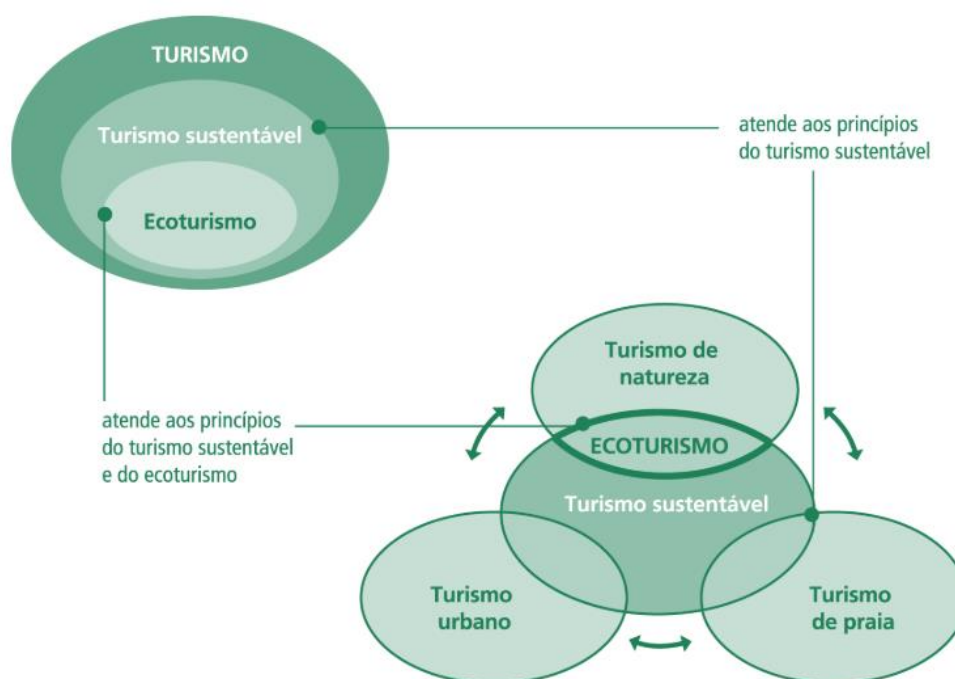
TURISMO

Turismo sustentável

Ecoturismo

atende aos princípios do turismo sustentável

atende aos princípios do turismo sustentável e do ecoturismo

Turismo de natureza

ECOTURISMO

Turismo sustentável

Turismo urbano

Turismo de praia